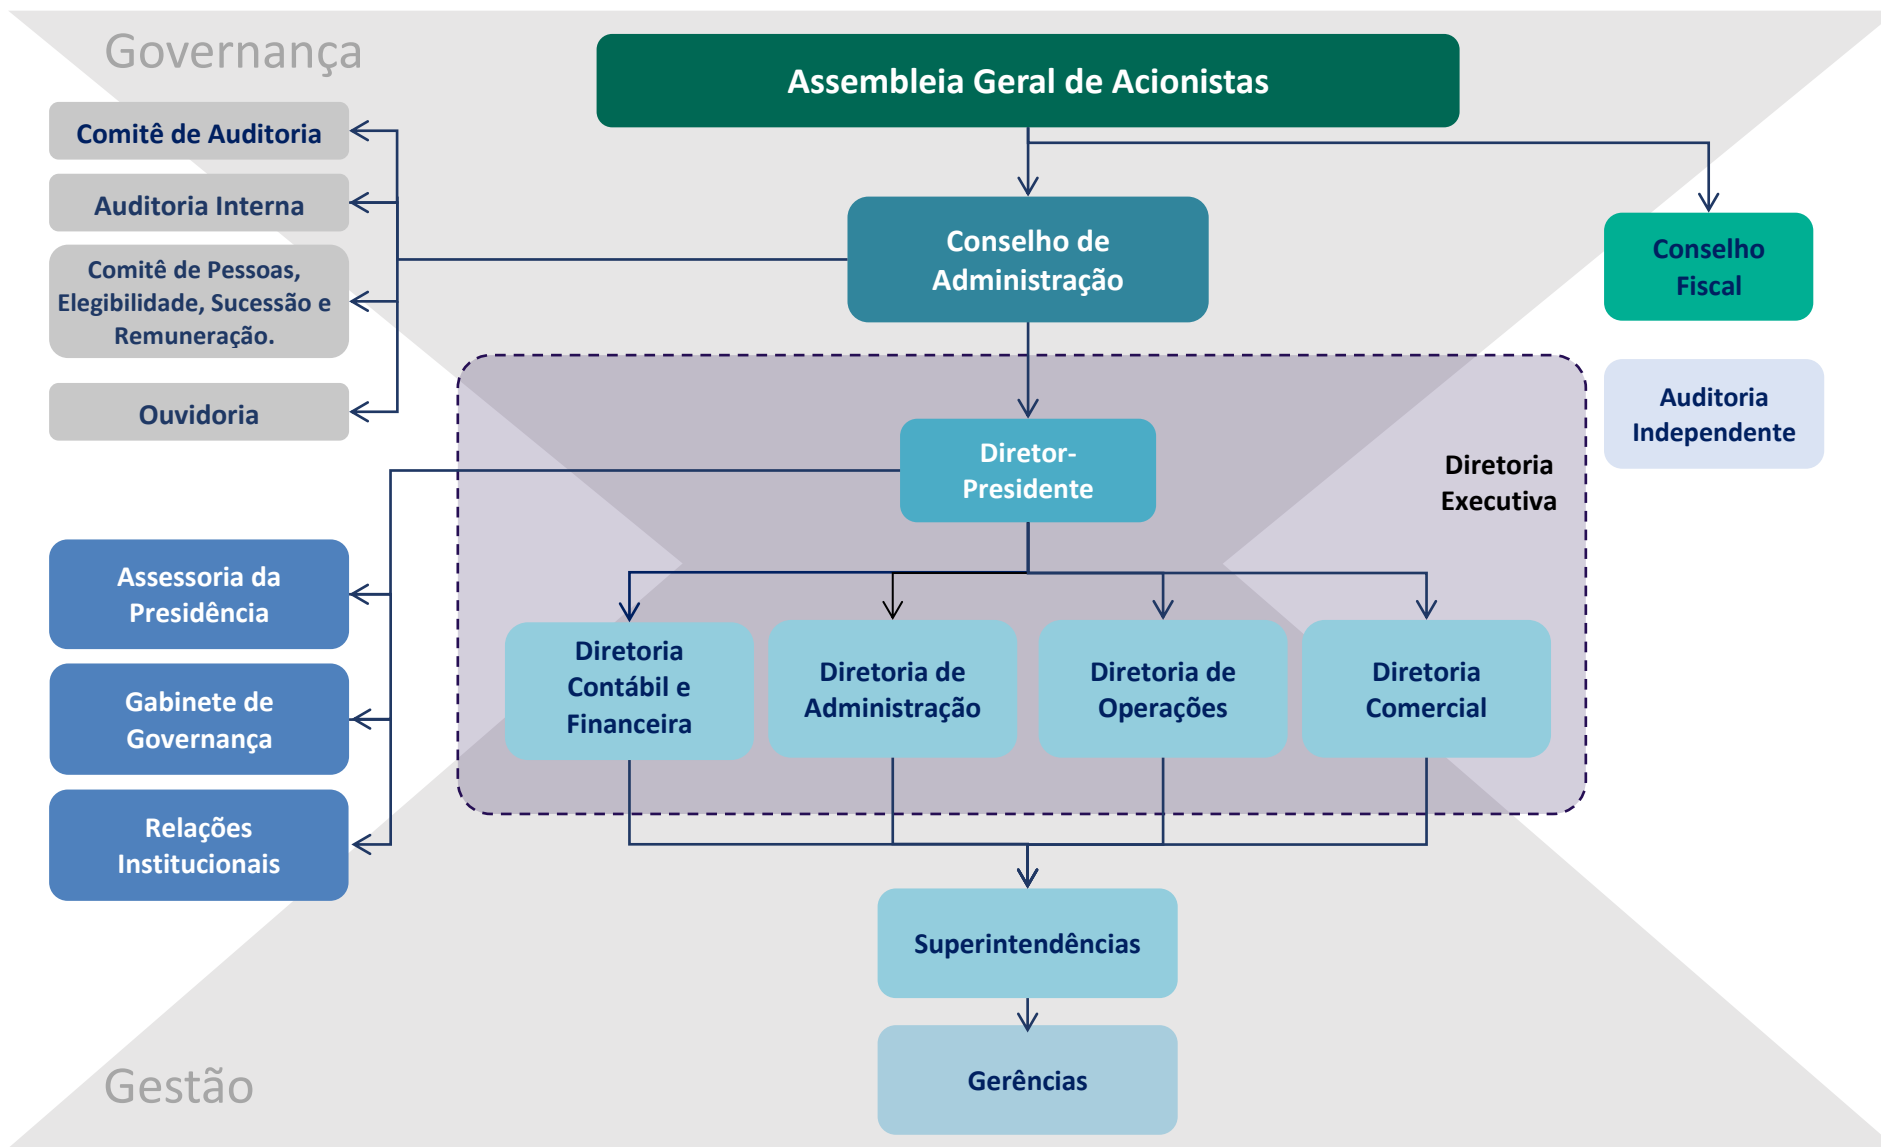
Governança

Assembleia Geral de Acionistas

Comitê de Auditoria

Auditoria Interna

Comitê de Pessoas, Elegibilidade, Sucessão e Remuneração.

Ouvidoria

Conselho de Administração

Conselho Fiscal

Auditoria Independente

Diretor-Presidente

Diretoria Executiva

Assessoria da Presidência

Gabinete de Governança

Relações Institucionais

Diretoria Contábil e Financeira

Diretoria de Administração

Diretoria de Operações

Diretoria Comercial

Superintendências

Gerências

Gestão